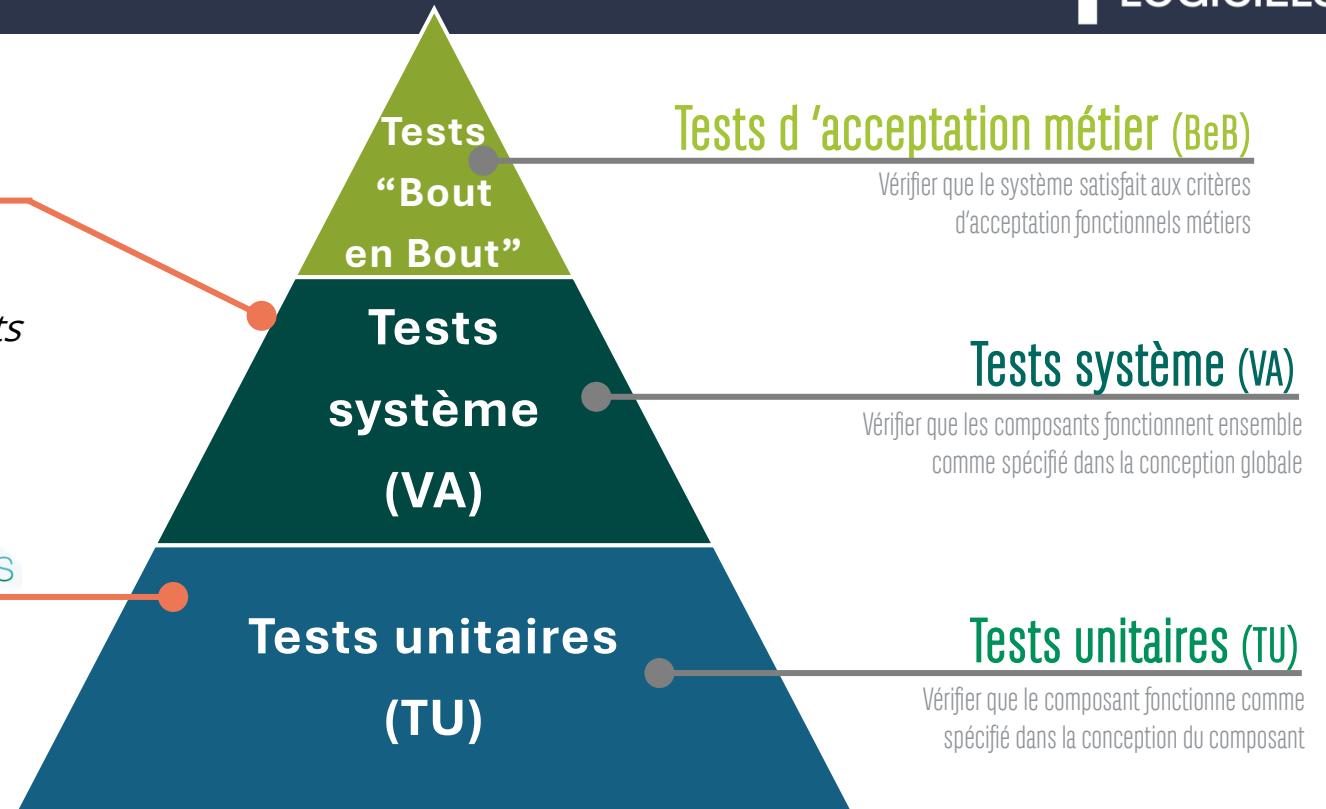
LOGICIEL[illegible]

Tests “Bout en Bout”

Tests d ‘acceptation métier (BeB)

Vérifier que le système satisfait aux critères d’acceptation fonctionnels métiers

ts

Tests système (VA)

Tests système (VA)

Vérifier que les composants fonctionnent ensemble comme spécifié dans la conception globale

S

Tests unitaires (TU)

Tests unitaires (TU)

Vérifier que le composant fonctionne comme spécifié dans la conception du composant